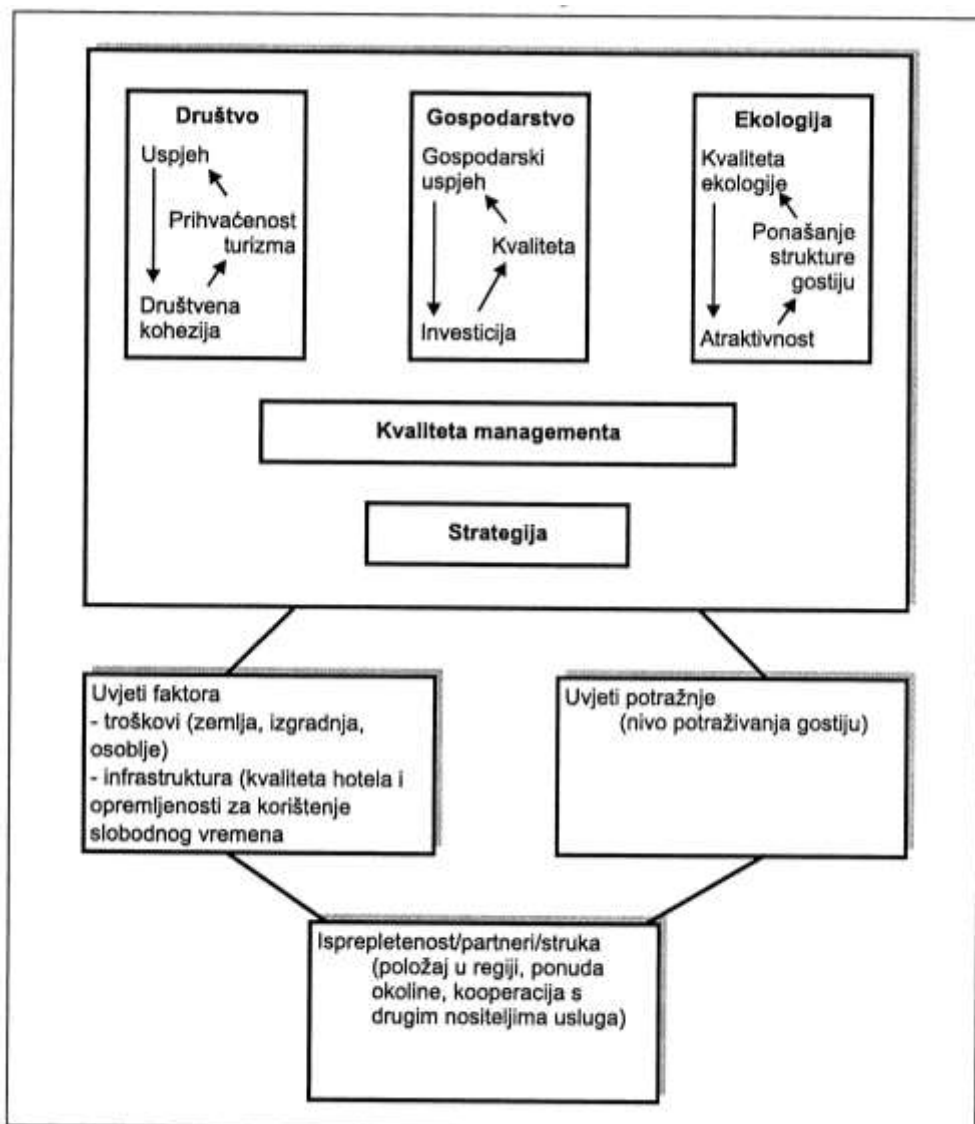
Društvo
Uspjeh
Prihvaćenost turizma
Društvena kohezija

Gospodarstvo
Gospodarski uspjeh
Kvaliteta
Investicija

Ekologija
Kvaliteta ekologije
Ponašanje strukture gostiju
Atraktivnost

Kvaliteta managementa

Strategija

Uvjeti faktora
- troškovi (zemlja, izgradnja, osoblje)
- infrastruktura (kvaliteta hotela i opremljenosti za korištenje slobodnog vremena

Uvjeti potražnje
(nivo potraživanja gostiju)

Isprepletenost/partneri/struka
(položaj u regiji, ponuda okoline, kooperacija s drugim nositeljima usluga)